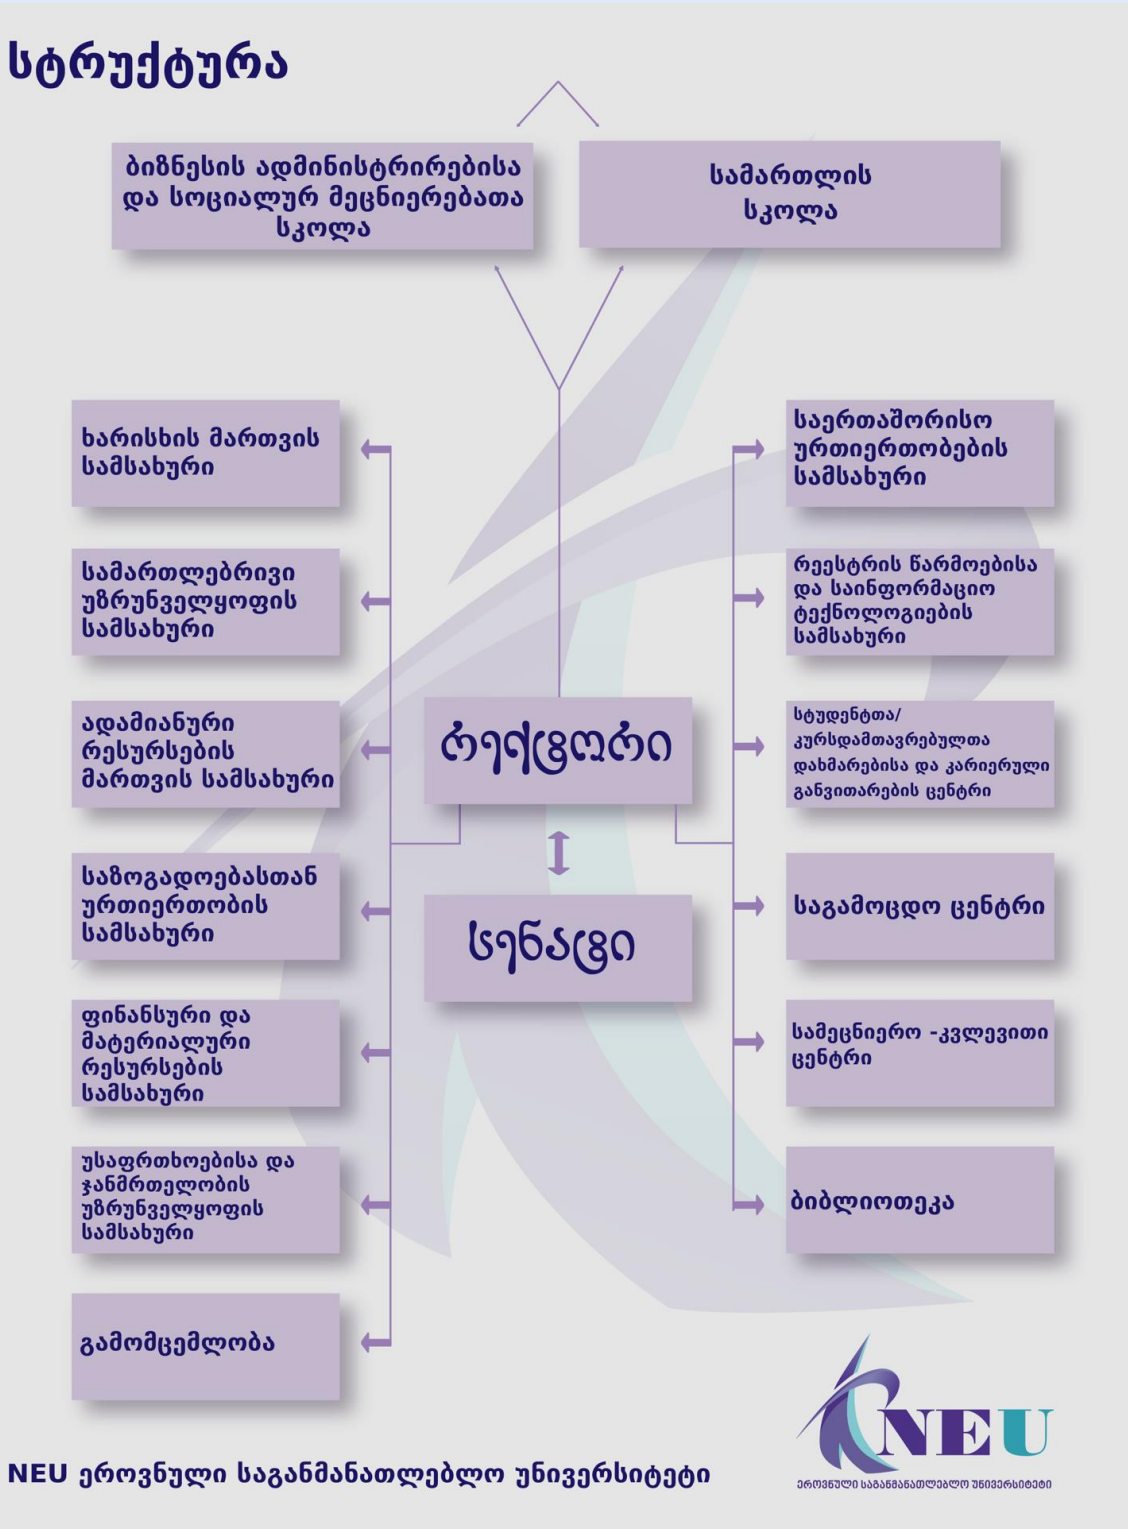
სტრუქტურა

ბიზნესის ადმინისტრირებისა და სოციალურ მეცნიერებათა სკოლა

სამართლის სკოლა

ხარისხის მართვის სამსახური

სამართლებრივი უზრუნველყოფის სამსახური

ადამიანური რესურსების მართვის სამსახური

საზოგადოებასთან ურთიერთობის სამსახური

ფინანსური და მატერიალური რესურსების სამსახური

უსაფრთხოებისა და ჯანმრთელობის უზრუნველყოფის სამსახური

გამომცემლობა

რექტორი

სენატი

საერთაშორისო ურთიერთობების სამსახური

რეესტრის წარმოებისა და საინფორმაციო ტექნოლოგიების სამსახური

სტუდენტთა/კურსდამთავრებულთა დახმარებისა და კარიერული განვითარების ცენტრი

საგამოცდო ცენტრი

სამეცნიერო -კვლევითი ცენტრი

ბიბლიოთეკა

NEU ეროვნული საგანმანათლებლო უნივერსიტეტი

NEU
ეროვნული საგანმანათლებლო უნივერსიტეტი